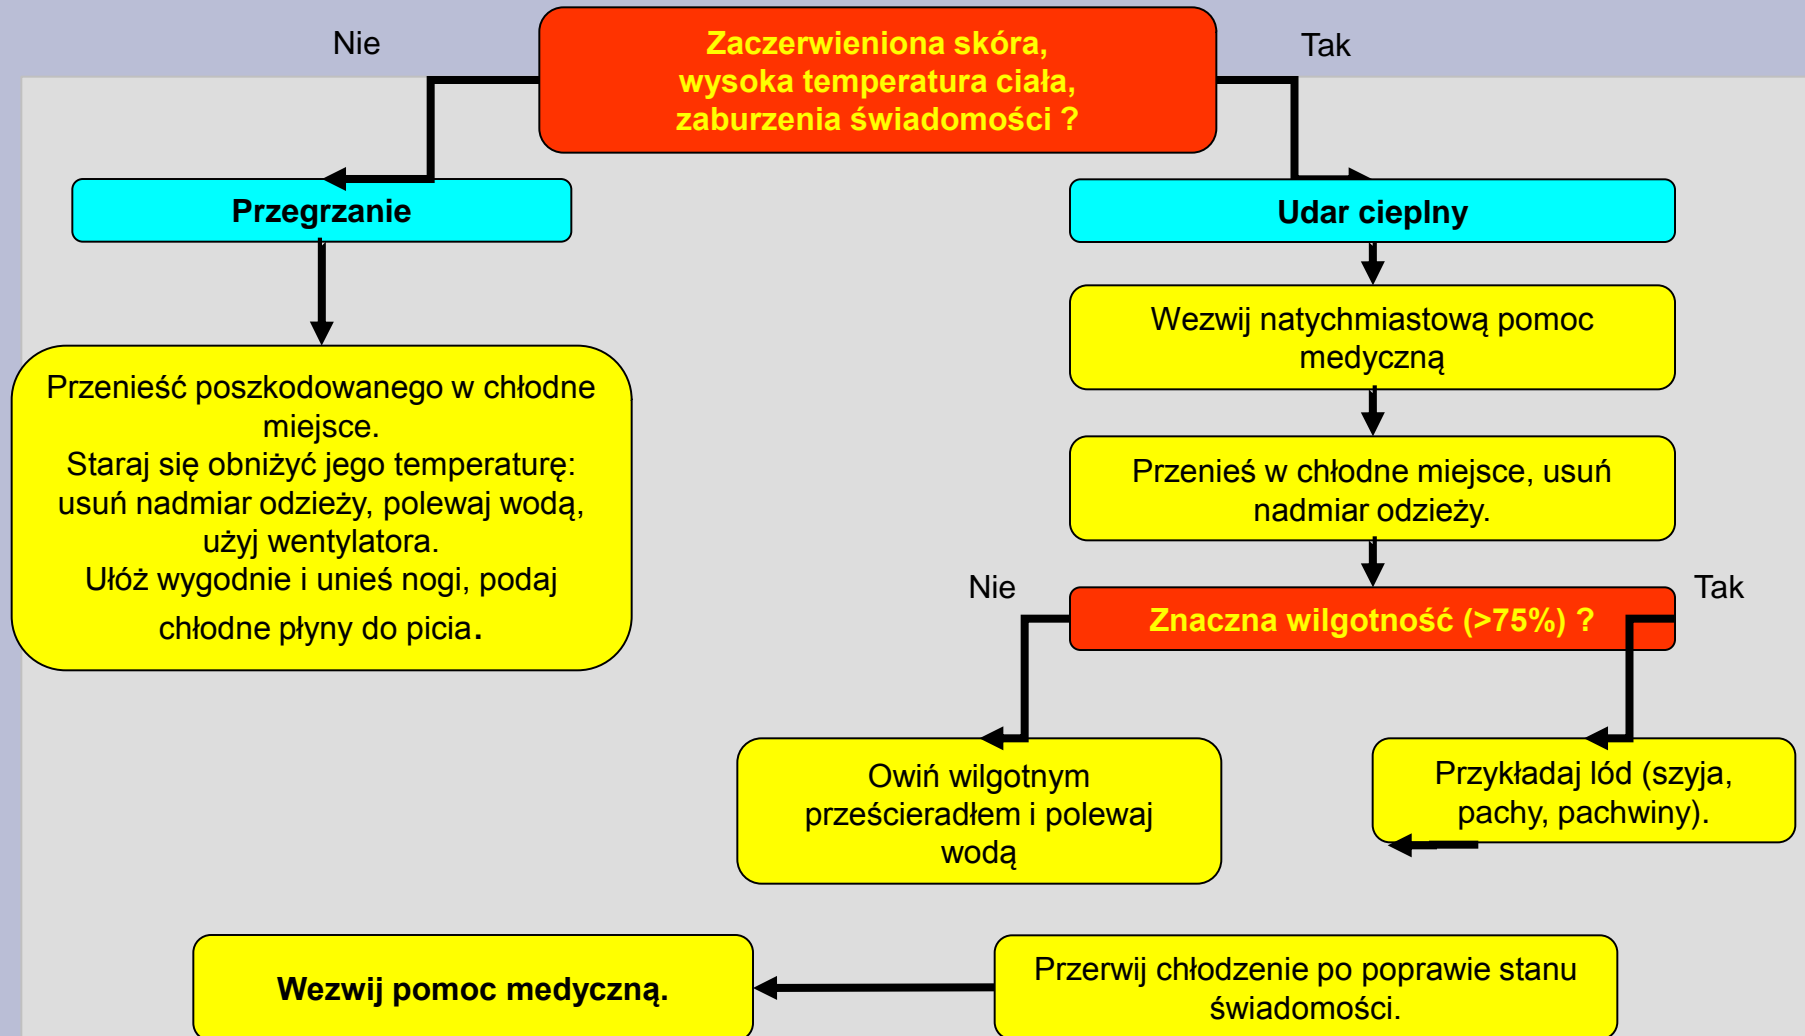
Nie

Zaczerwieniona skóra, wysoka temperatura ciała, zaburzenia świadomości ?

Tak

Przegrzanie

Udar cieplny

Przenieść poszkodowanego w chłodne miejsce.
Staraj się obniżyć jego temperaturę: usuń nadmiar odzieży, polewaj wodą, użyj wentylatora.
Ułóż wygodnie i unieś nogi, podaj chłodne płyny do picia.

Wezwij natychmiastową pomoc medyczną

Przenieś w chłodne miejsce, usuń nadmiar odzieży.

Nie

Znaczna wilgotność (>75%) ?

Tak

Owiń wilgotnym prześcieradłem i polewaj wodą

Przykładaj lód (szyja, pachy, pachwiny).

Wezwij pomoc medyczną.

Przerwij chłodzenie po poprawie stanu świadomości.